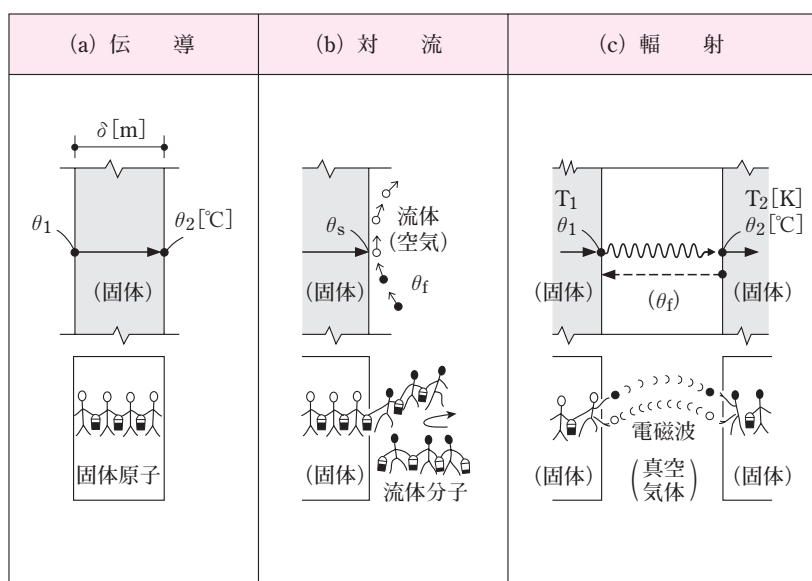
| (a) 伝　導 | (b) 対　流 | (c) 輻　射 |
|---|---|---|
| $\delta$[m] $\theta_1$ $\theta_2$[℃] (固体) 固体原子 | $\theta_s$ 流体 (空気) $\theta_f$ (固体) (固体) 流体分子 | $T_1$ $\theta_1$ $T_2$[K] $\theta_2$[℃] (固体) ($\theta_f$) (固体) 電磁波 (固体) (真空 気体) (固体) |